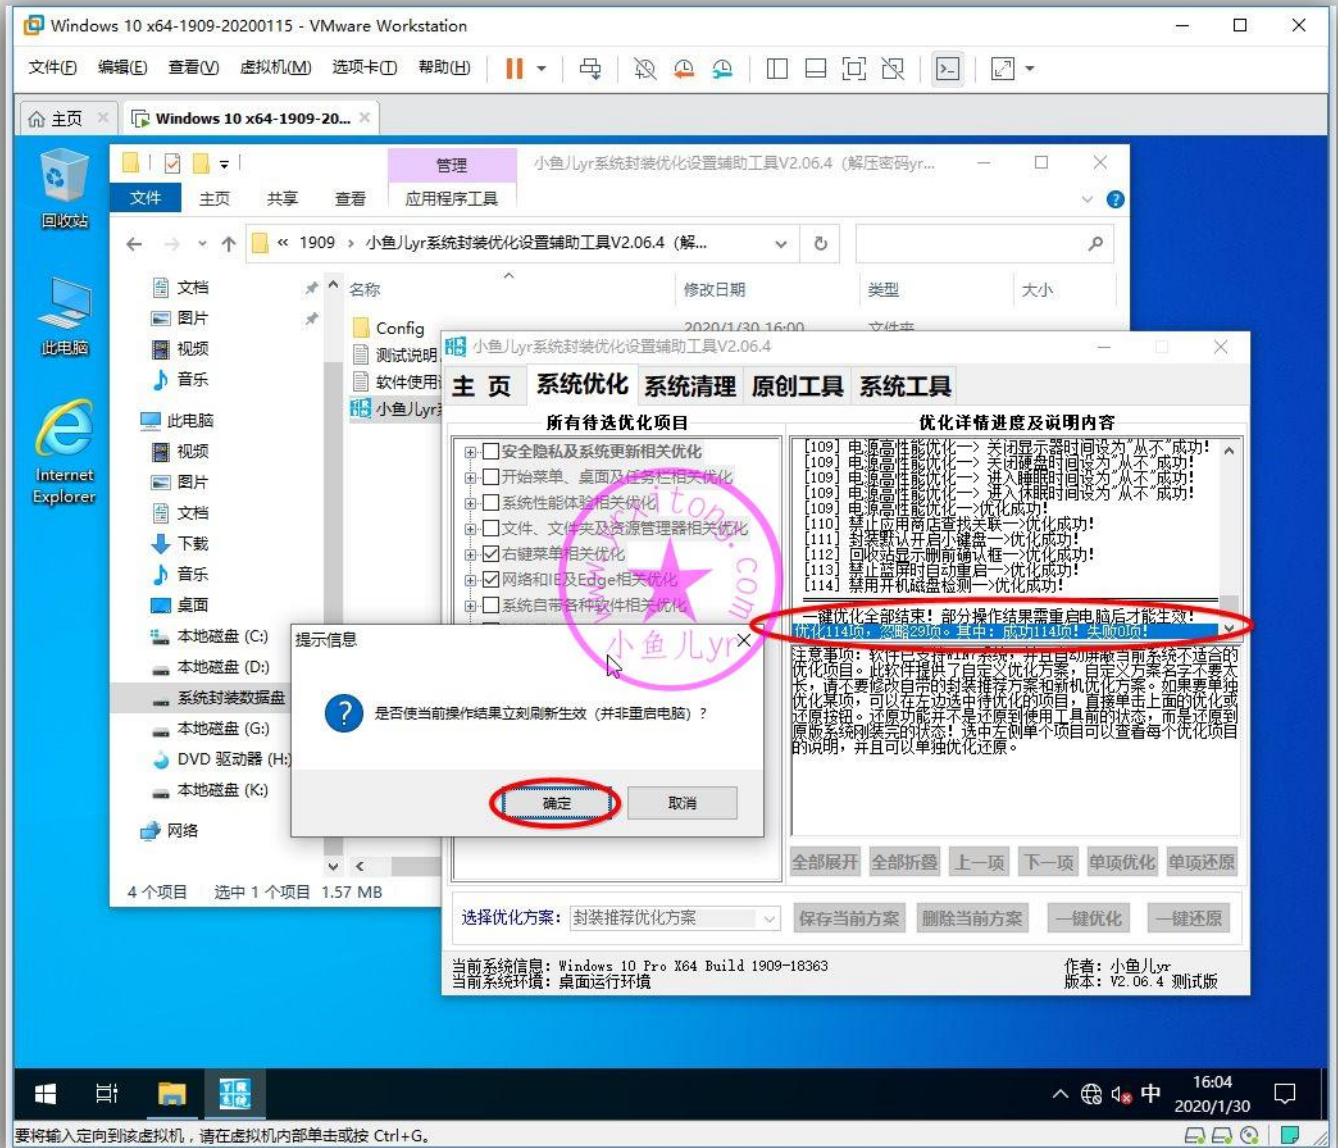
Windows 10 x64-1909-20200115 - VMware Workstation

文件(F) 编辑(E) 查看(V) 虚拟机(M) 选项卡(T) 帮助(H)

主页 Windows 10 x64-1909-20...

回收站

此电脑

Internet Explorer

管理

小鱼儿yr系统封装优化设置辅助工具V2.06.4 (解压密码yr...

文件 主页 共享 查看 应用程序工具

« 1909 › 小鱼儿yr系统封装优化设置辅助工具V2.06.4 (解...

文档
图片
视频
音乐
此电脑
视频
图片
文档
下载
音乐
桌面
本地磁盘 (C:)
本地磁盘 (D:)
系统封装数据盘
本地磁盘 (G:)
DVD 驱动器 (H:)
本地磁盘 (K:)
网络

名称 修改日期 类型 大小

Config 2020/1/30 16:00 文件夹
测试说明
软件使用
小鱼儿yr

4 个项目 选中 1 个项目 1.57 MB

小鱼儿yr系统封装优化设置辅助工具V2.06.4

主 页 系统优化 系统清理 原创工具 系统工具

所有待选优化项目

安全隐私及系统更新相关优化
开始菜单、桌面及任务栏相关优化
系统性能体验相关优化
文件、文件夹及资源管理器相关优化
右键菜单相关优化
网络和IE及Edge相关优化
系统自带各种软件相关优化

优化详情进度及说明内容

[109] 电源高性能优化—> 关闭显示器时间设为"从不"成功!
[109] 电源高性能优化—> 关闭硬盘时间设为"从不"成功!
[109] 电源高性能优化—> 进入睡眠时间设为"从不"成功!
[109] 电源高性能优化—> 进入休眠时间设为"从不"成功!
[109] 电源高性能优化—>优化成功!
[110] 禁止应用商店查找关联—>优化成功!
[111] 封装默认开启小键盘—>优化成功!
[112] 回收站显示删除确认框—>优化成功!
[113] 禁止蓝屏时自动重启—>优化成功!
[114] 禁用开机磁盘检测—>优化成功!
一键优化全部结束! 部分操作结果需重启电脑后才能生效!
优化114项, 忽略29项。其中: 成功114项! 失败0项!

注意事项: 软件已支持win10系统, 并且自动屏蔽当前系统不适合的优化项目。此软件提供了自定义优化方案, 自定义方案各字不要太长, 请不要修改自带的封装推荐方案和新机优化方案。如果要单独优化某项, 可以在左边选中待优化的项目, 直接单击上面的优化或还原按钮。还原功能并不是还原到使用工具前的状态, 而是还原到原版系统刚装完的状态! 选中左侧单个项目可以查看每个优化项目的说明, 并且可以单独优化还原。

全部展开 全部折叠 上一项 下一项 单项优化 单项还原

选择优化方案: 封装推荐优化方案 保存当前方案 删除当前方案 一键优化 一键还原

当前系统信息: Windows 10 Pro X64 Build 1909-18363
当前系统环境: 桌面运行环境

作者: 小鱼儿yr
版本: V2.06.4 测试版

提示信息

是否使当前操作结果立刻刷新生效 (并非重启电脑) ?

确定 取消

xiaoyu tong .com 小鱼儿yr

16:04
2020/1/30
中

要将输入定向到该虚拟机，请在虚拟机内部单击或按 Ctrl+G。